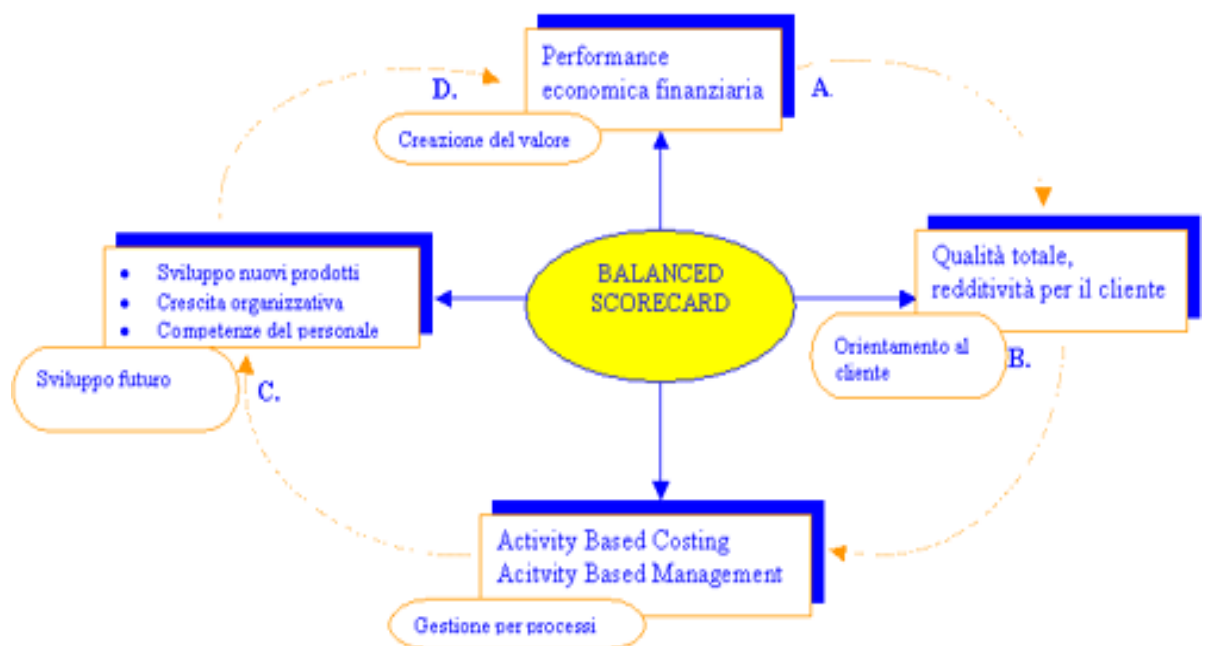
D.

Performance economica finanziaria

A.

Creazione del valore

- Sviluppo nuovi prodotti
- Crescita organizzativa
- Competenze del personale

BALANCED SCORECARD

Qualità totale, redditività per il cliente

Orientamento al cliente

B.

Sviluppo futuro

C.

Activity Based Costing
Acitvity Based Management

Gestione per processi